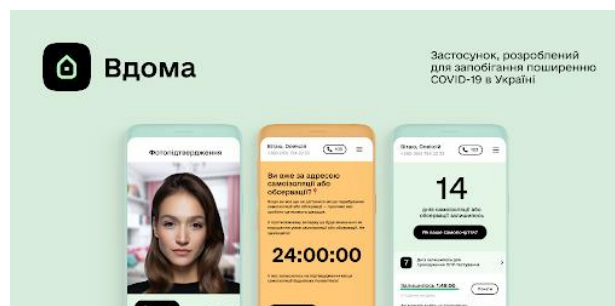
Вдома

Застосунок, розроблений для запобігання поширенню COVID-19 в Україні

Фотопідтвердження

Ви вже за адресою самоізоляції або обсервації?

24:00:00

14

днів самоізоляції або обсервації залишилось

Як довго самоізолюватися?

7

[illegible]